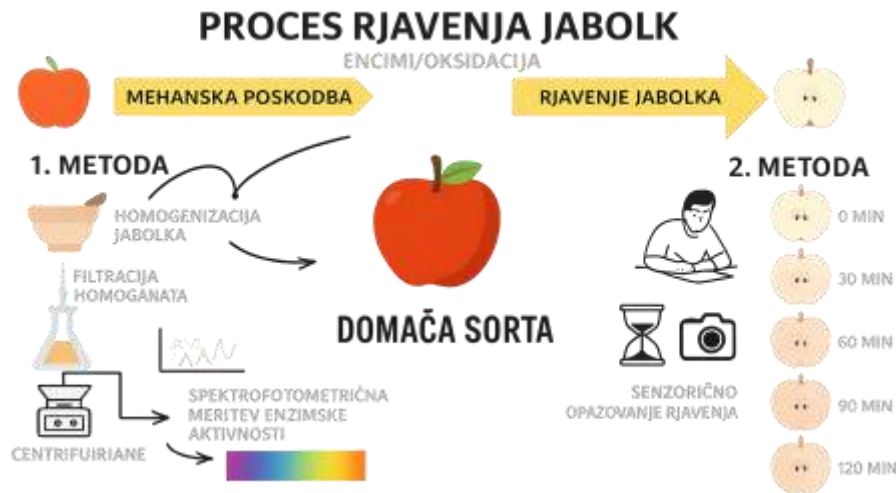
PROCES RJAVENJA JABOLK

ENCIMI/OKSIDACIJA

MEHANSKA POSKODBA

RJAVENJE JABOLKA

1. METODA

HOMOGENIZACIJA JABOLKA

FILTRACIJA HOMOGANATA

SPEKTROFOTOMETRIČNA MERITEV ENCIMSKE AKTIVNOSTI

CENTRIFUIRIANE

DOMAČA SORTA

2. METODA

0 MIN

30 MIN

60 MIN

90 MIN

120 MIN

SENZORIČNO OPAZOVANJE RJAVENJA